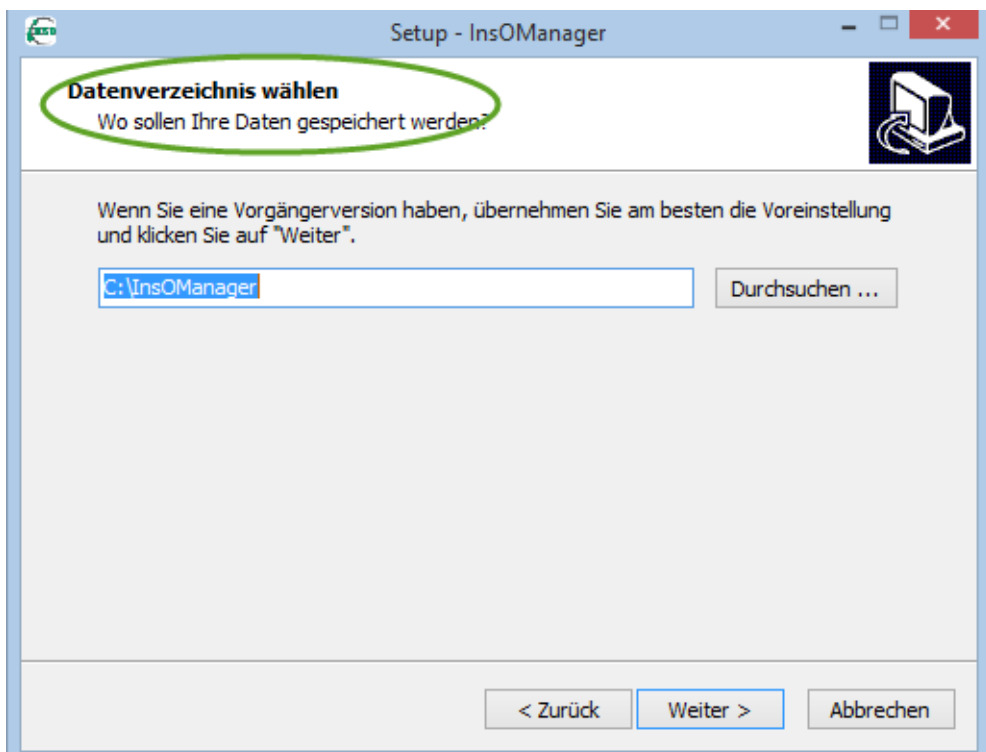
Setup - InsOManager

Datenverzeichnis wählen
Wo sollen Ihre Daten gespeichert werden?

Wenn Sie eine Vorgängerversion haben, übernehmen Sie am besten die Voreinstellung und klicken Sie auf "Weiter".

C:\InsOManager

Durchsuchen ...

< Zurück

Weiter >

Abbrechen